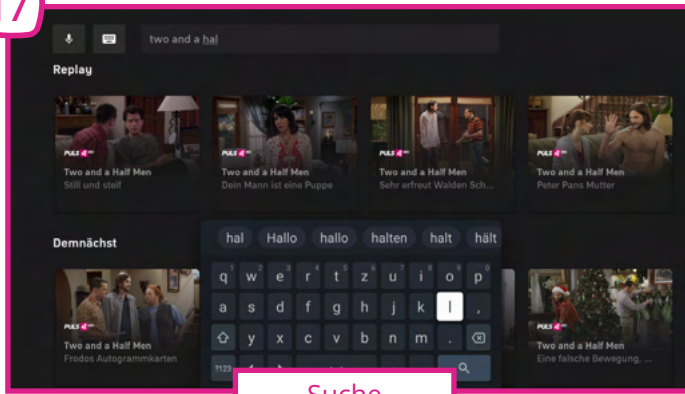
two and a hal

Replay

PULS 4
Two and a Half Men
Still und steif

PULS 4
Two and a Half Men
Dein Mann ist eine Puppe

PULS 4
Two and a Half Men
Sehr erfreut Walden Sch...

PULS 4
Two and a Half Men
Peter Pans Mutter

Demnächst

PULS 4
Two and a Half Men
Frodos Autogrammkarten

PULS 4
Two and a Half Men
Eine falsche Bewegung, ...

hal Hallo hallo halten halt hält

q w e r t z u i o p
a s d f g h j k l ,
y x c v b n m .
?123

Suche